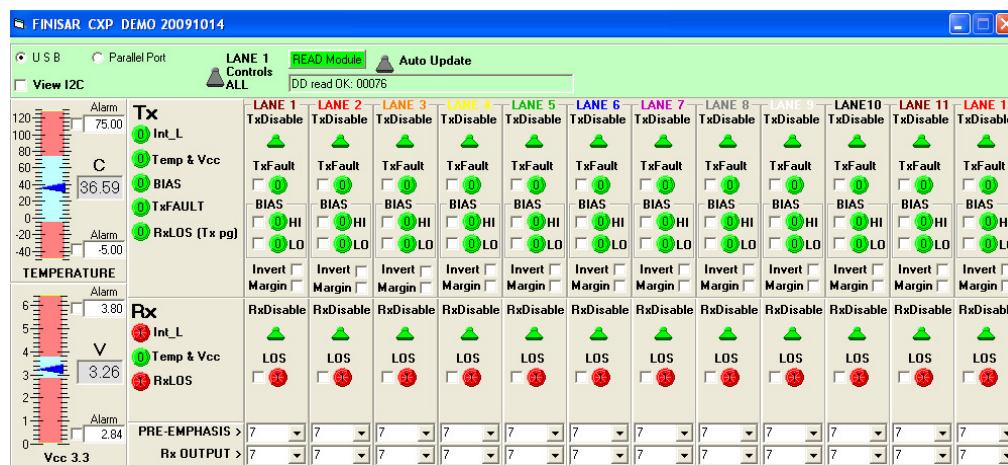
FINISAR CXP DEMO 20091014

USB Parallel Port

View I2C

LANE 1 Controls ALL

READ Module

Auto Update

DD read OK: 00076

Alarm 75.00

120 100 80 60 40 20 0 -20 -40

C 36.59

Alarm -5.00

TEMPERATURE

Alarm 3.80

6 5 4 3 2 1 0

V 3.26

Alarm 2.84

Vcc 3.3

Tx

0 Int_L
0 Temp & Vcc
0 BIAS
0 TxFAULT
0 RxLOS (Tx pg)

Rx

Int_L
0 Temp & Vcc
RxLOS

| LANE 1 | LANE 2 | LANE 3 | LANE 4 | LANE 5 | LANE 6 | LANE 7 | LANE 8 | LANE 9 | LANE10 | LANE 11 | LANE 1 |
|---|---|---|---|---|---|---|---|---|---|---|---|
| TxDisable | TxDisable | TxDisable | TxDisable | TxDisable | TxDisable | TxDisable | TxDisable | TxDisable | TxDisable | TxDisable | TxDisable |
| TxFault | TxFault | TxFault | TxFault | TxFault | TxFault | TxFault | TxFault | TxFault | TxFault | TxFault | TxFault |
| 0 | 0 | 0 | 0 | 0 | 0 | 0 | 0 | 0 | 0 | 0 | 0 |
| BIAS | BIAS | BIAS | BIAS | BIAS | BIAS | BIAS | BIAS | BIAS | BIAS | BIAS | BIAS |
| 0 HI | 0 HI | 0 HI | 0 HI | 0 HI | 0 HI | 0 HI | 0 HI | 0 HI | 0 HI | 0 HI | 0 HI |
| 0 LO | 0 LO | 0 LO | 0 LO | 0 LO | 0 LO | 0 LO | 0 LO | 0 LO | 0 LO | 0 LO | 0 LO |
| Invert | Invert | Invert | Invert | Invert | Invert | Invert | Invert | Invert | Invert | Invert | Invert |
| Margin | Margin | Margin | Margin | Margin | Margin | Margin | Margin | Margin | Margin | Margin | Margin |
| RxDisable | RxDisable | RxDisable | RxDisable | RxDisable | RxDisable | RxDisable | RxDisable | RxDisable | RxDisable | RxDisable | RxDisable |
| LOS | LOS | LOS | LOS | LOS | LOS | LOS | LOS | LOS | LOS | LOS | LOS |

PRE-EMPHASIS > 7 7 7 7 7 7 7 7 7 7 7 7

Rx OUTPUT > 7 7 7 7 7 7 7 7 7 7 7 7